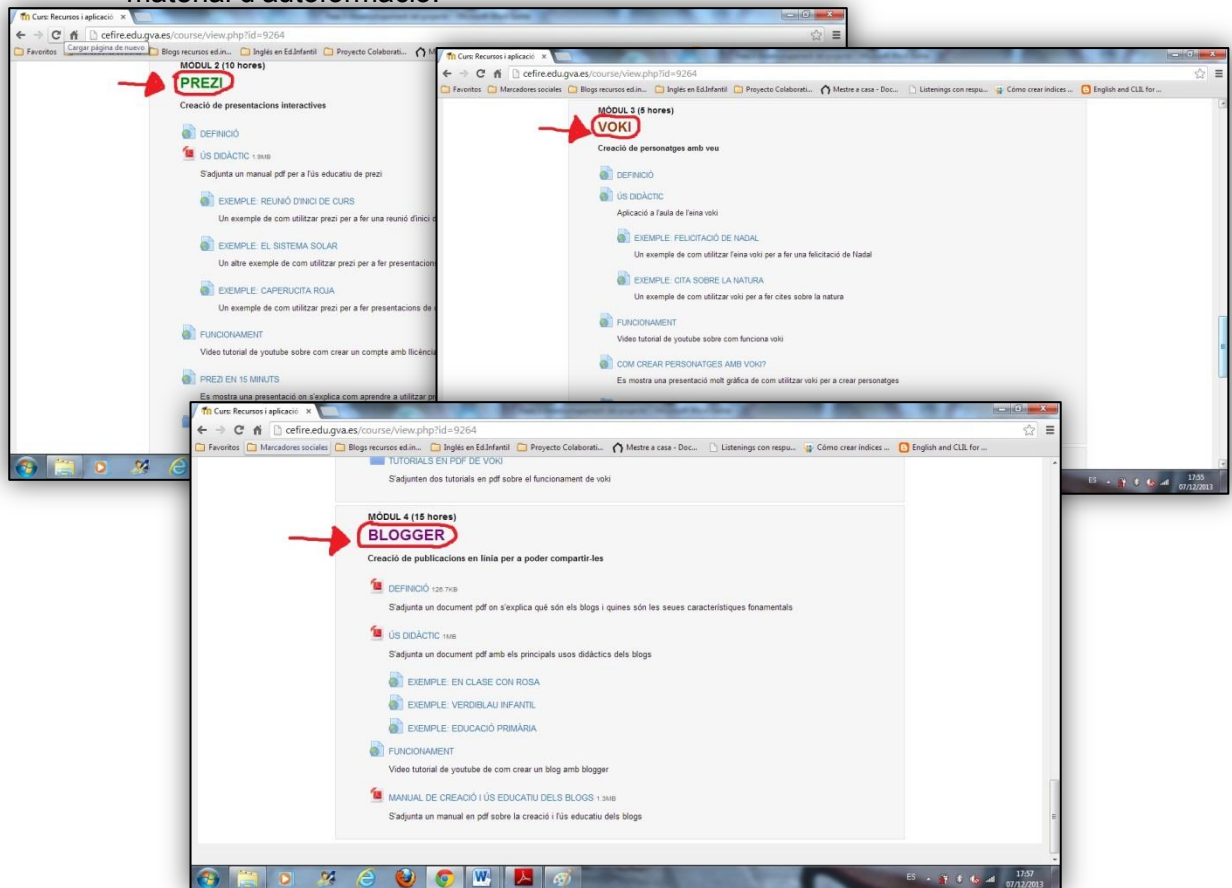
material d'autoformació.

Curs: Recursos i aplicació ×
cefire.edu.gva.es/course/view.php?id=9264
Favoritos Cargar página de nuevo Blogs recursos ed.in... Inglés en Ed.Infantil Proyecto Colaborati...

MÒDUL 2 (10 hores)
PREZI
Creació de presentacions interactives
DEFINICIÓ
ÚS DIDÀCTIC 1.9MB
S'adjunta un manual pdf per a l'ús educatiu de prezi
EXEMPLE: REUNIÓ D'INICI DE CURS
Un exemple de com utilitzar prezi per a fer una reunió d'inici d
EXEMPLE: EL SISTEMA SOLAR
Un altre exemple de com utilitzar prezi per a fer presentacions
EXEMPLE: CAPERUCITA ROJA
Un exemple de com utilitzar prezi per a fer presentacions de
FUNCIONAMENT
Video tutorial de youtube sobre com crear un compte amb llicència
PREZI EN 15 MINUTS
Es mostra una presentació on s'explica com aprendre a utilitzar pr

Curs: Recursos i aplicació ×
cefire.edu.gva.es/course/view.php?id=9264
Favoritos Marcadores sociales Blogs recursos ed.in... Inglés en Ed.Infantil Proyecto Colaborati... Mestre a casa - Doc... Listenings con respu... Cómo crear índices ... English and CLIL for ...

MÒDUL 3 (5 hores)
VOKI
Creació de personatges amb veu
DEFINICIÓ
ÚS DIDÀCTIC
Aplicació a l'aula de l'eina voki
EXEMPLE: FELICITACIÓ DE NADAL
Un exemple de com utilitzar l'eina voki per a fer una felicitació de Nadal
EXEMPLE: CITA SOBRE LA NATURA
Un exemple de com utilitzar voki per a fer cites sobre la natura
FUNCIONAMENT
Video tutorial de youtube sobre com funciona voki
COM CREAR PERSONATGES AMB VOKI?
Es mostra una presentació molt gràfica de com utilitzar voki per a crear personatges

ES 17:55 07/12/2013

Curs: Recursos i aplicació ×
cefire.edu.gva.es/course/view.php?id=9264
Favoritos Marcadores sociales Blogs recursos ed.in... Inglés en Ed.Infantil Proyecto Colaborati... Mestre a casa - Doc... Listenings con respu... Cómo crear índices ... English and CLIL for ...

TUTORIALS EN PDF DE VOKI
S'adjunten dos tutorials en pdf sobre el funcionament de voki

MÒDUL 4 (15 hores)
BLOGGER
Creació de publicacions en línia per a poder compartir-les
DEFINICIÓ 126.7KB
S'adjunta un document pdf on s'explica què són els blogs i quines són les seues característiques fonamentals
ÚS DIDÀCTIC 1MB
S'adjunta un document pdf amb els principals usos didàctics dels blogs
EXEMPLE: EN CLASE CON ROSA
EXEMPLE: VERDIBLAU INFANTIL
EXEMPLE: EDUCACIÓ PRIMÀRIA
FUNCIONAMENT
Video tutorial de youtube sobre de com crear un blog amb blogger
MANUAL DE CREACIÓ I ÚS EDUCATIU DELS BLOGS 1.3MB
S'adjunta un manual en pdf sobre la creació i l'ús educatiu dels blogs

ES 17:57 07/12/2013